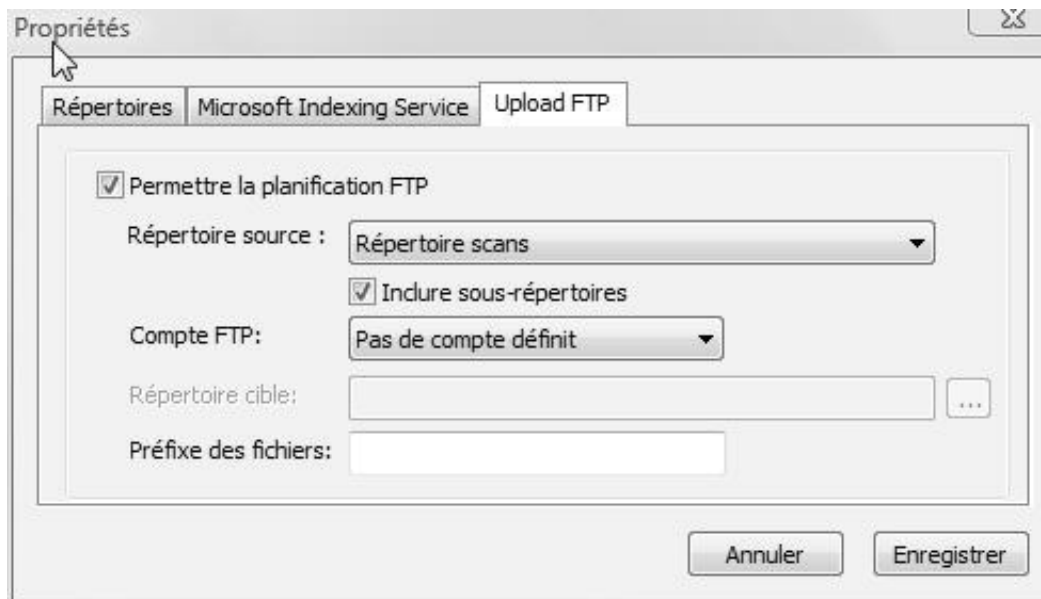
Propriétés

Répertoires | Microsoft Indexing Service | Upload FTP

Permettre la planification FTP

Répertoire source : Répertoire scans

Inclure sous-répertoires

Compte FTP: Pas de compte définit

Répertoire cible: ...

Préfixe des fichiers:

Annuler Enregistrer